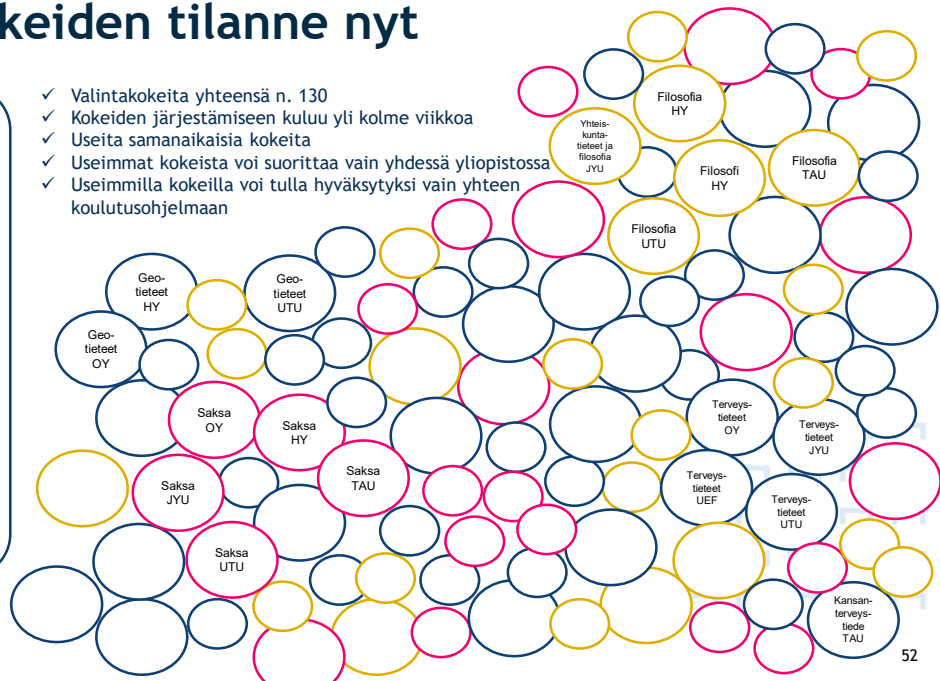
keiden tilanne nyt

✓ Valintakokeita yhteensä n. 130
✓ Kokeiden järjestämiseen kuluu yli kolme viikkoa
✓ Useita samanaikaisia kokeita
✓ Useimmat kokeista voi suorittaa vain yhdessä yliopistossa
✓ Useimmilla kokeilla voi tulla hyväksytyksi vain yhteen koulutusohjelmaan

Filosofia HY

Yhteiskuntatieteet ja filosofia JYU

Filosofi HY

Filosofia TAU

Filosofia UTU

Geotieteet HY

Geotieteet UTU

Geotieteet OY

Saksa OY

Saksa HY

Saksa TAU

Saksa JYU

Saksa UTU

Terveystieteet OY

Terveystieteet JYU

Terveystieteet UEF

Terveystieteet UTU

Kansanterveystiede TAU

52